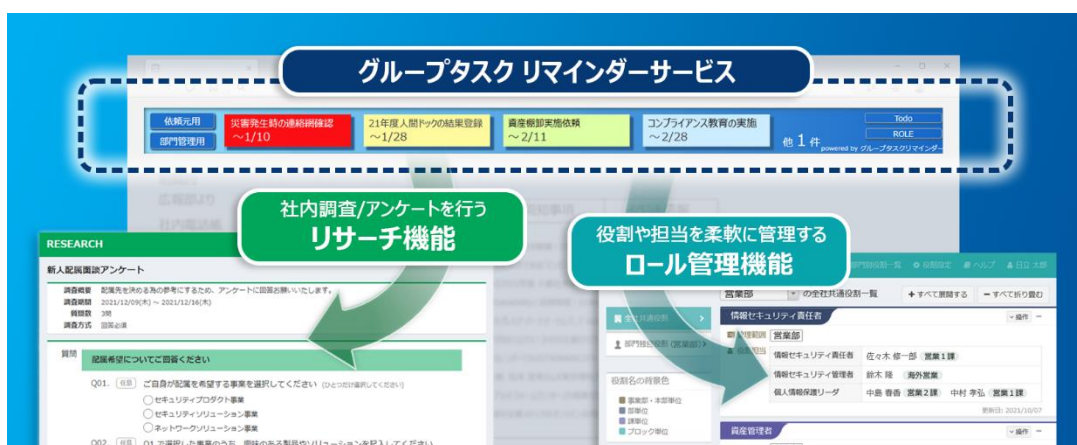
グループタスク リマインダーサービス

依頼元用
部門管理用
災害発生時の連絡網確認 ～1/10
21年度人間ドックの結果登録 ～1/28
資産棚卸実施依頼 ～2/11
コンプライアンス教育の実施 ～2/28
他 1 件
Todo
ROLE
powered by グループタスクリマインダー

社内調査/アンケートを行う
リサーチ機能

役割や担当を柔軟に管理する
ロール管理機能

RESEARCH
新人配属面談アンケート
調査概要 配属先を決める為の参考にするため、アンケートに回答お願いいたします。
調査期間 2021/12/09(木) ～ 2021/12/16(木)
質問数 3問
調査方式 回答必須
質問
配属希望についてご回答ください
Q01. 任意 ご自身が配属を希望する事業を選択してください (ひとつだけ選択してください)
セキュリティプロダクト事業
セキュリティソリューション事業
ネットワークソリューション事業
Q02. 任意 Q1で選択した事業のうち、興味のある製品やソリューションを記入してください

部門役割一覧 役割設定 ヘルプ 日立 太郎
営業部 の全社共通役割一覧 ＋すべて展開する －すべて折り畳む
全社共通役割
部門独自役割 (営業部)
役割名の背景色
事業部・本部単位
部単位
課単位
ブロック単位
情報セキュリティ責任者 操作
管理部署 営業部
情報セキュリティ責任者 佐々木 修一郎 営業１課
情報セキュリティ管理者 鈴木 隆 海外営業
個人情報保護リーダ 中島 香香 営業２課 中村 孝弘 営業１課
更新日: 2021/10/07
資産管理者 操作